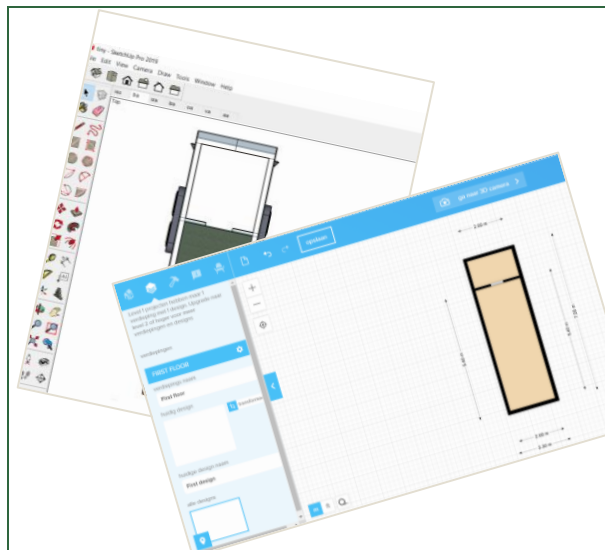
tiny - SketchUp Pro 2016
File Edit View Camera Draw Tools Window Help

go naar 3D camera

opslaan

2.60 m

7.58 m

5.40 m

5.40 m

2.60 m

2.60 m

Level 1 projecten hebben maar 1 verdieping met 1 design. Upgrade naar level 2 of hoger voor meer verdiepingen en designs.

verdiepingen

FIRST FLOOR

verdieping naam

First floor

huidig design

huidige design naam

First design

alle designs

m